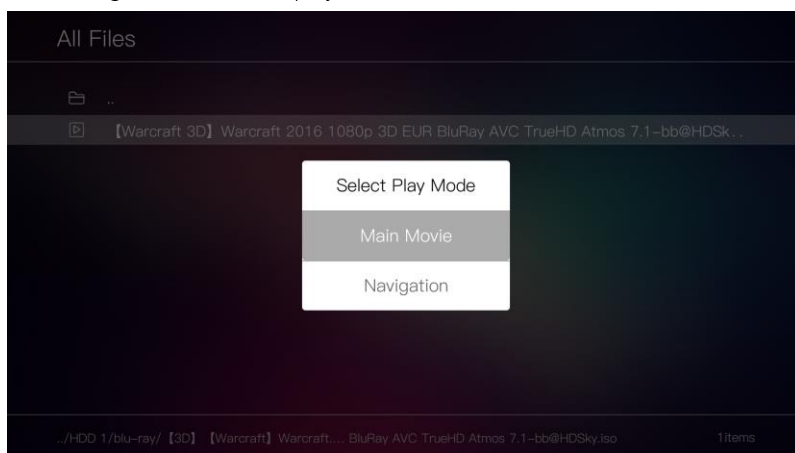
All Files

..

【Warcraft 3D】Warcraft 2016 1080p 3D EUR BluRay AVC TrueHD Atmos 7.1-bb@HDSk..

Select Play Mode

Main Movie

Navigation

../HDD 1/blu-ray/【3D】【Warcraft】Warcraft.... BluRay AVC TrueHD Atmos 7.1-bb@HDSky.iso

1items